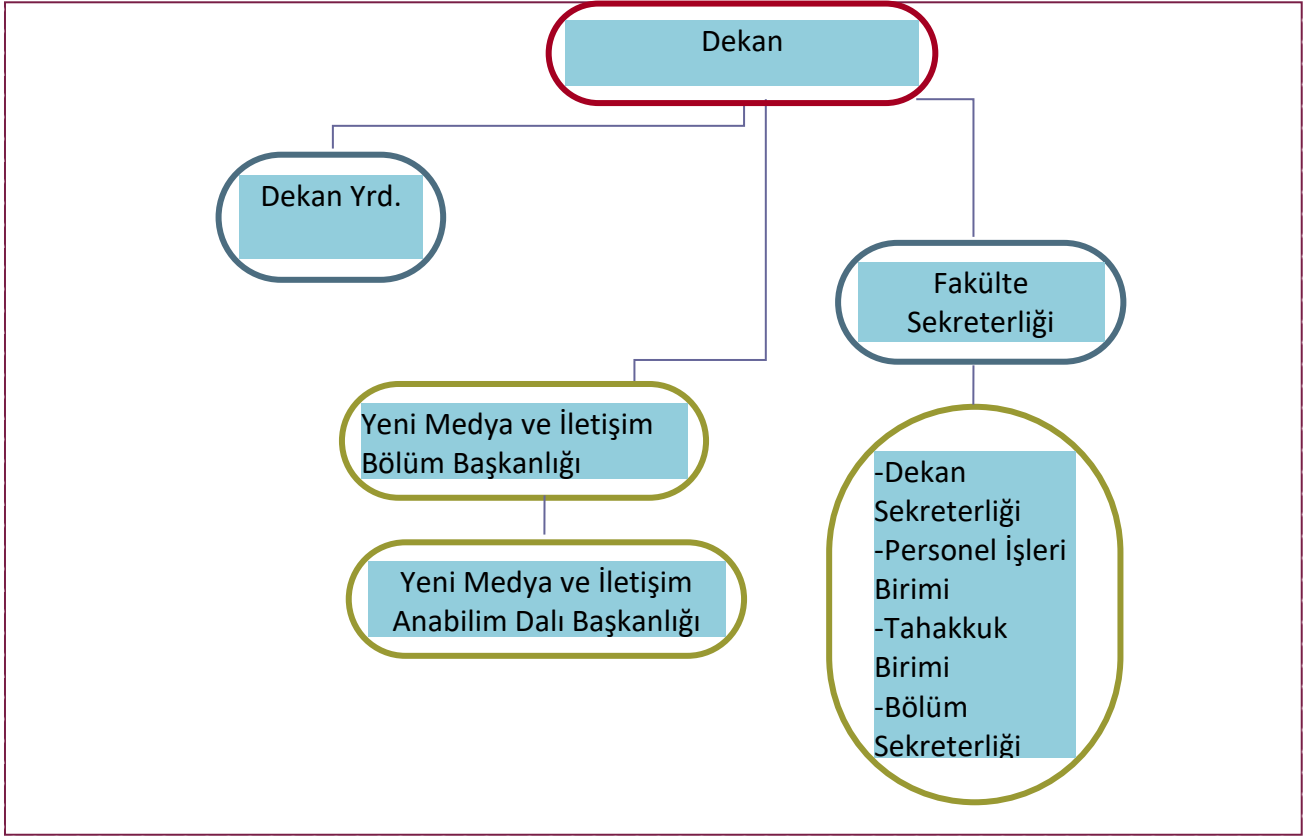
Dekan

Dekan Yrd.

Fakülte Sekreterliği

Yeni Medya ve İletişim Bölüm Başkanlığı

Yeni Medya ve İletişim Anabilim Dalı Başkanlığı

-Dekan Sekreterliği
-Personel İşleri Birimi
-Tahakkuk Birimi
-Bölüm Sekreterliği